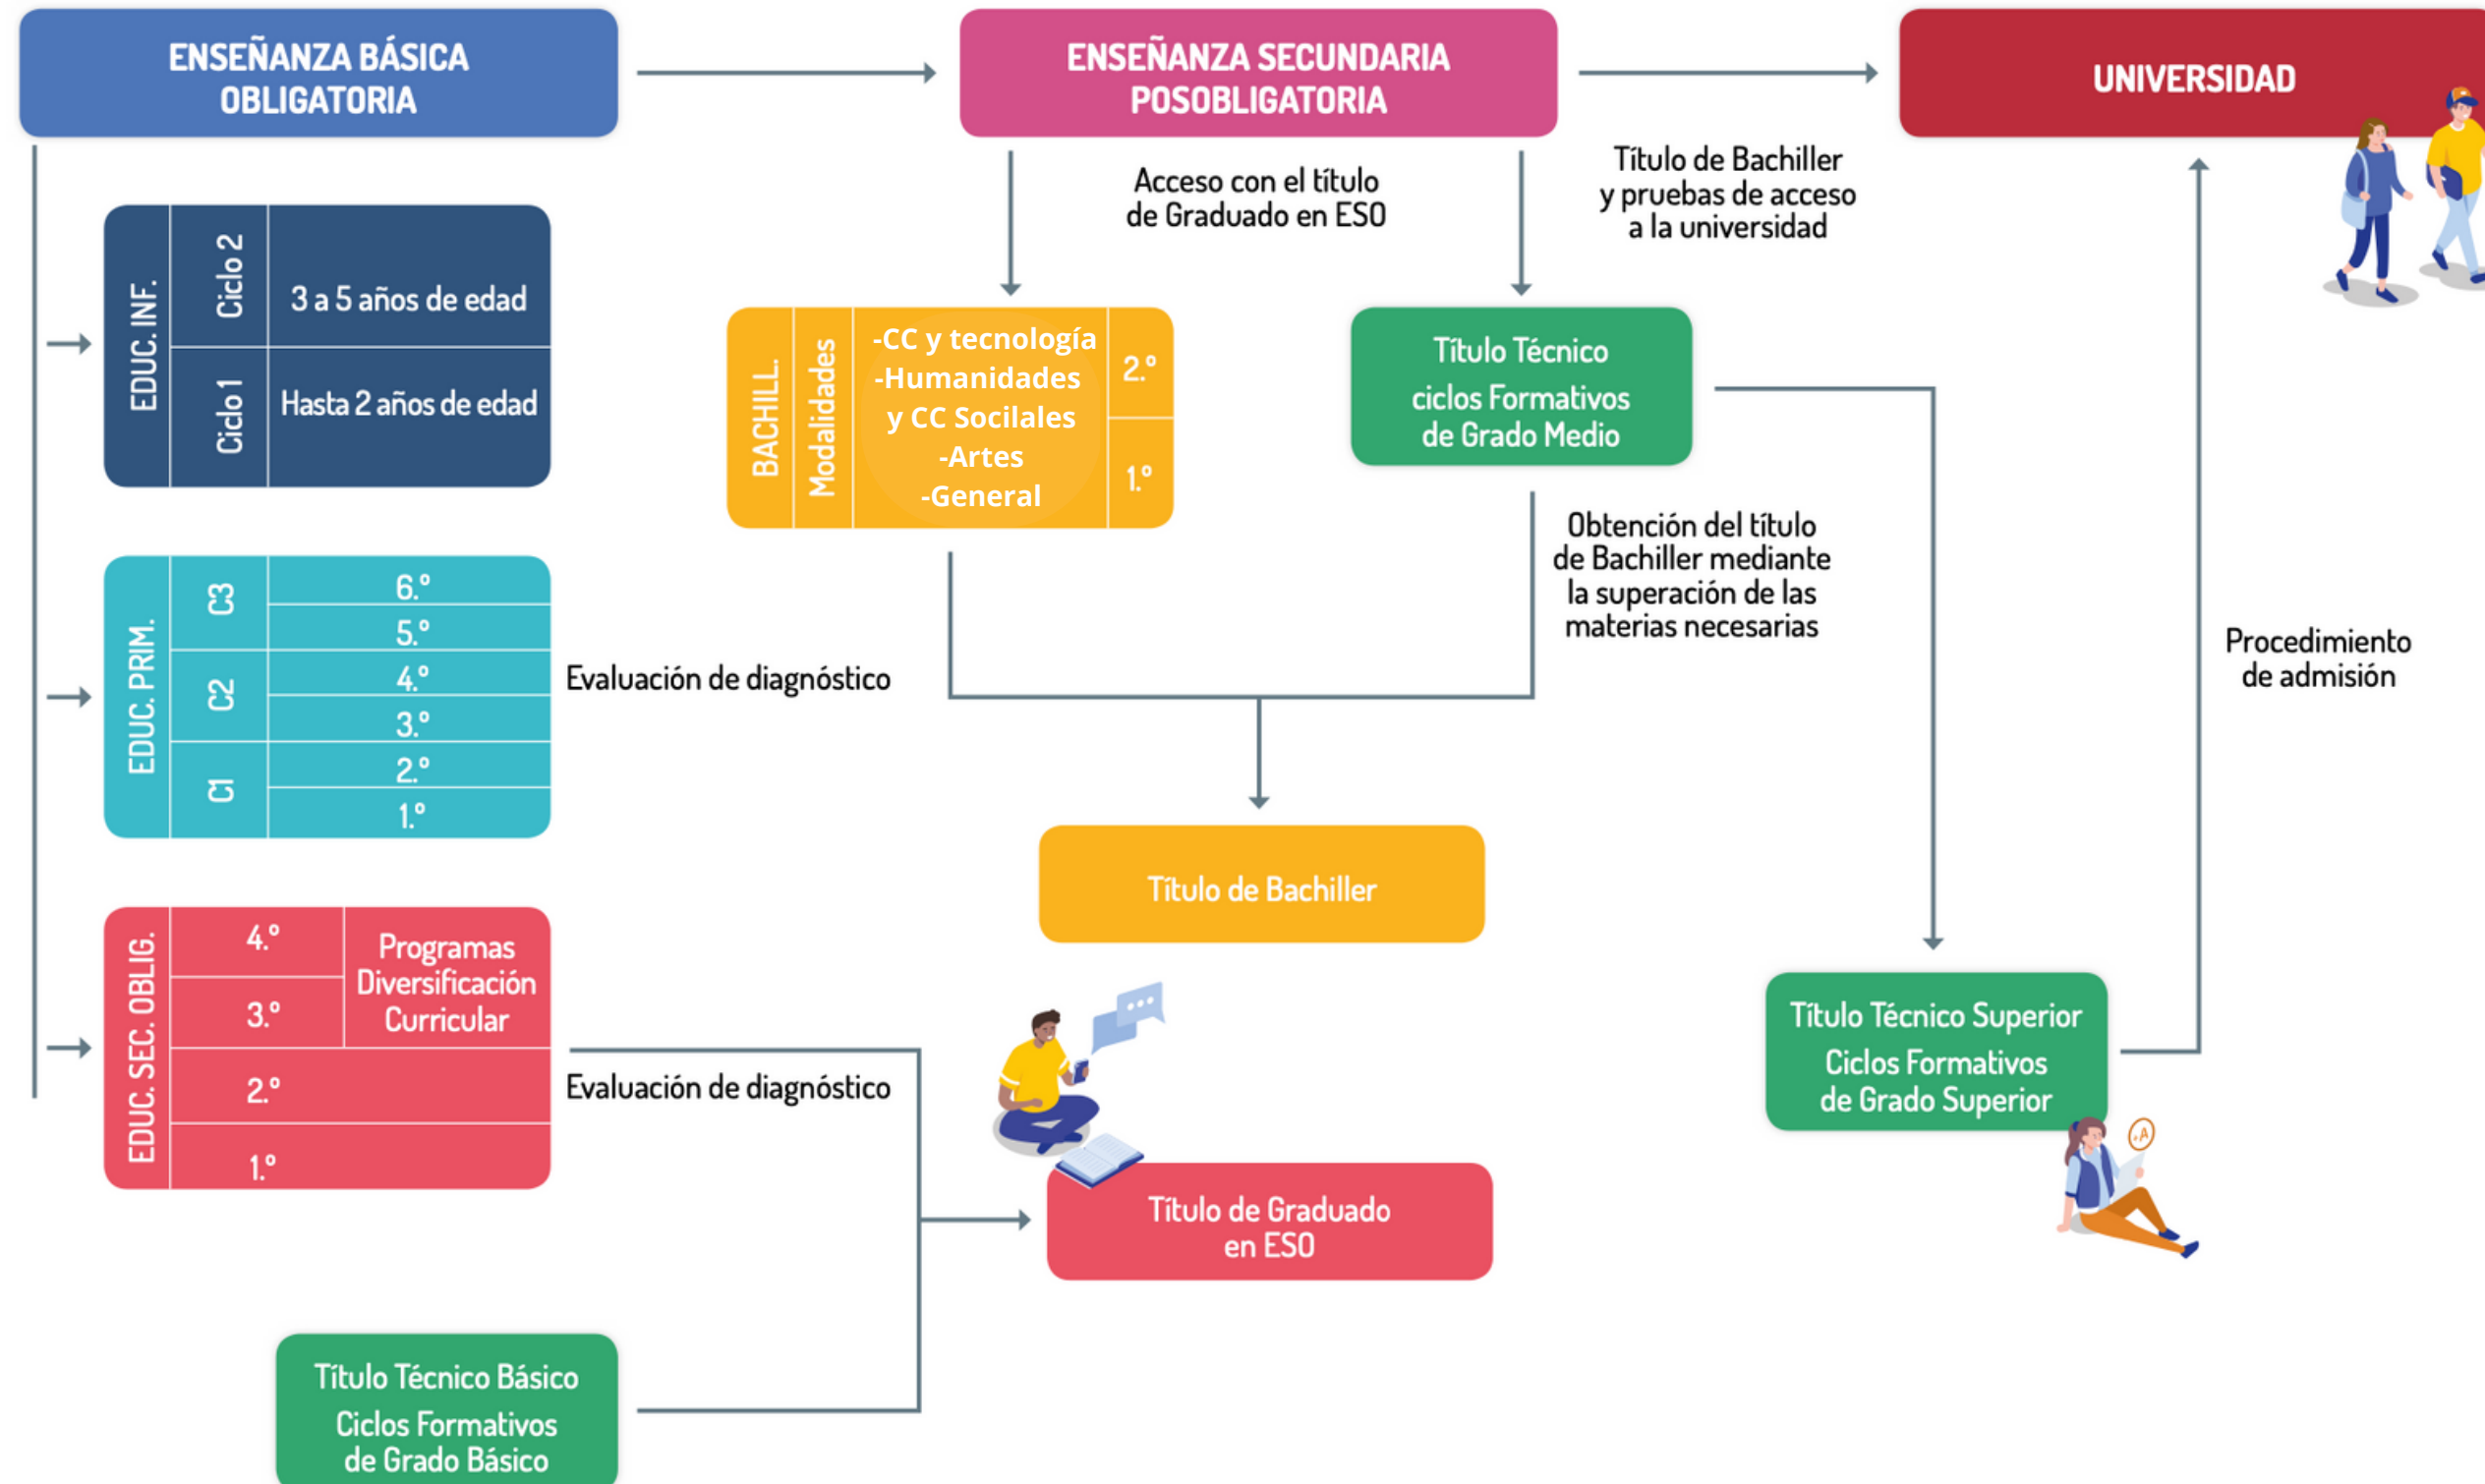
ENSEÑANZA BÁSICA OBLIGATORIA

ENSEÑANZA SECUNDARIA POSOBLIGATORIA

UNIVERSIDAD

Acceso con el título de Graduado en ESO

Título de Bachiller y pruebas de acceso a la universidad

EDUC. INF.

Ciclo 2

3 a 5 años de edad

Ciclo 1

Hasta 2 años de edad

BACHILL.

Modalidades

-CC y tecnología
-Humanidades y CC Socilales
-Artes
-General

2.º

1.º

Título Técnico ciclos Formativos de Grado Medio

Obtención del título de Bachiller mediante la superación de las materias necesarias

Procedimiento de admisión

EDUC. PRIM.

C3

6.º

5.º

C2

4.º

3.º

C1

2.º

1.º

Evaluación de diagnóstico

Título de Bachiller

EDUC. SEC. OBLIG.

4.º

3.º

Programas Diversificación Curricular

2.º

1.º

Evaluación de diagnóstico

Título Técnico Superior Ciclos Formativos de Grado Superior

Título de Graduado en ESO

Título Técnico Básico Ciclos Formativos de Grado Básico